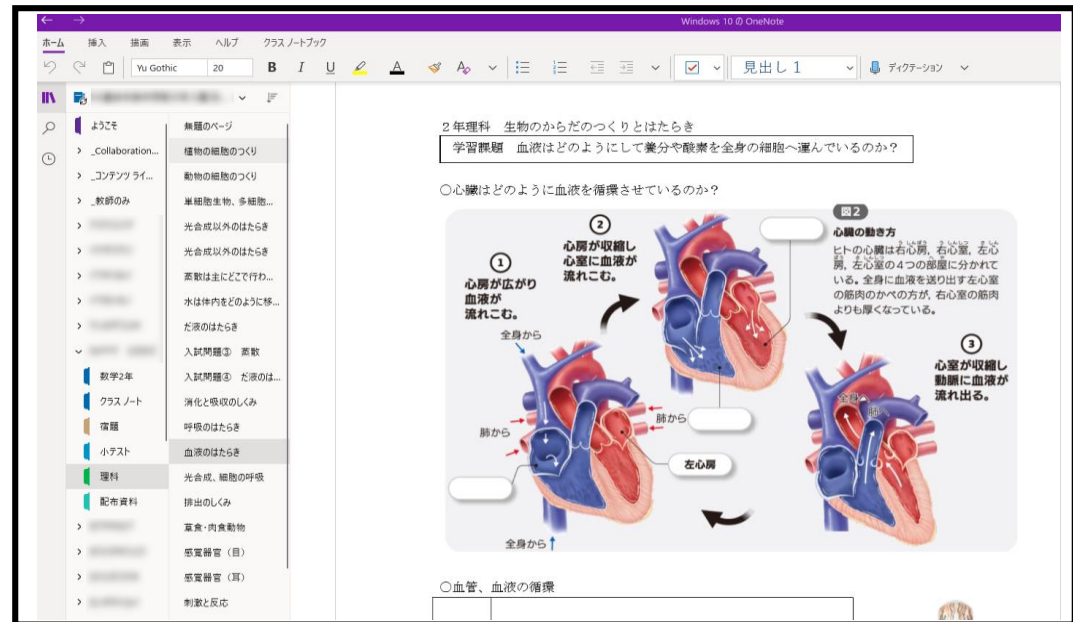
Windows 10 の OneNote

ホーム　挿入　描画　表示　ヘルプ　クラス ノートブック

Yu Gothic　20　B　I　U

見出し 1　ディクテーション

ようこそ
_Collaboration...
_コンテンツ ライ...
_教師のみ
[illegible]
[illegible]
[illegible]
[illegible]
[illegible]
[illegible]
数学2年
クラス ノート
宿題
小テスト
理科
配布資料
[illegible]
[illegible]
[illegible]
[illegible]

無題のページ
植物の細胞のつくり
動物の細胞のつくり
単細胞生物、多細胞...
光合成以外のはたらき
光合成以外のはたらき
蒸散は主にどこで行わ...
水は体内をどのように移...
だ液のはたらき
入試問題③　蒸散
入試問題④　だ液のは...
消化と吸収のしくみ
呼吸のはたらき
血液のはたらき
光合成、細胞の呼吸
排出のしくみ
草食・肉食動物
感覚器官（目）
感覚器官（耳）
刺激と反応

２年理科　生物のからだのつくりとはたらき

学習課題　血液はどのようにして養分や酸素を全身の細胞へ運んでいるのか？

○心臓はどのように血液を循環させているのか？

図2
心臓の動き方
ヒトの心臓は右心房，右心室，左心房，左心室の４つの部屋に分かれている。全身に血液を送り出す左心室の筋肉のかべの方が，右心室の筋肉よりも厚くなっている。

①
心房が広がり
血液が
流れこむ。

②
心房が収縮し
心室に血液が
流れこむ。

③
心室が収縮し
動脈に血液が
流れ出る。

全身から
肺から
肺から
左心房
全身から
全身へ
肺へ

○血管、血液の循環